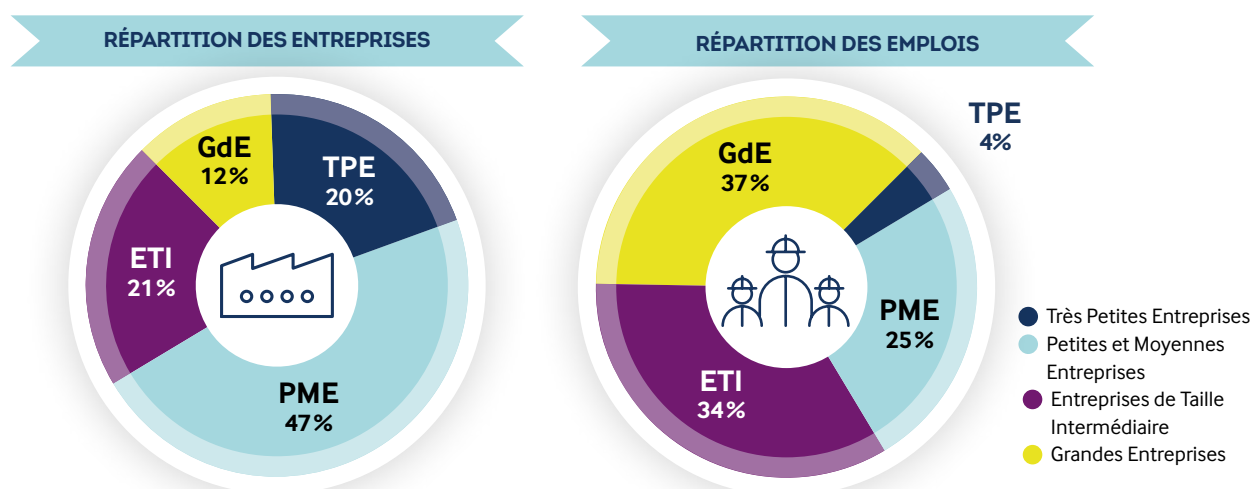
RÉPARTITION DES ENTREPRISES

GdE
12%

TPE
20%

ETI
21%

PME
47%

RÉPARTITION DES EMPLOIS

TPE
4%

GdE
37%

PME
25%

ETI
34%

Très Petites Entreprises
Petites et Moyennes Entreprises
Entreprises de Taille Intermédiaire
Grandes Entreprises